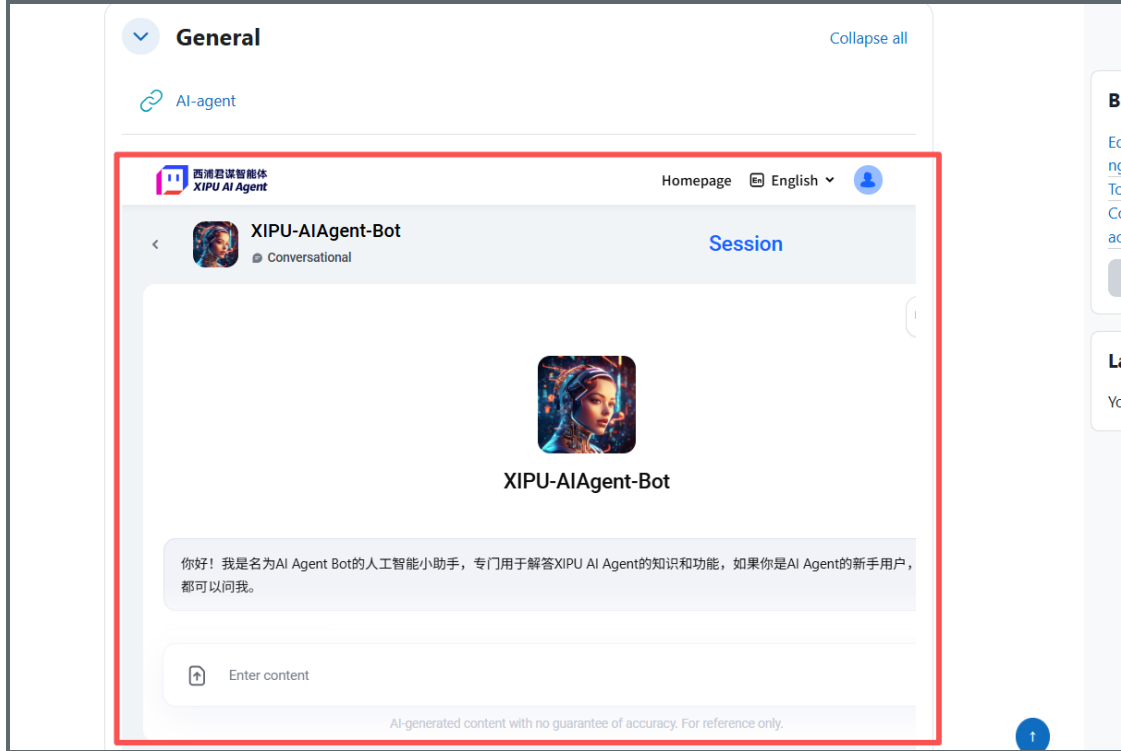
General

Collapse all

AI-agent

西浦君谋智能体
XIPU AI Agent

Homepage English

XIPU-AIAgent-Bot
Conversational

Session

XIPU-AIAgent-Bot

你好！我是名为AI Agent Bot的人工智能小助手，专门用于解答XIPU AI Agent的知识和功能，如果你是AI Agent的新手用户，都可以问我。

Enter content

AI-generated content with no guarantee of accuracy. For reference only.

B
Ec
ng
To
Co
ac

La
Yo